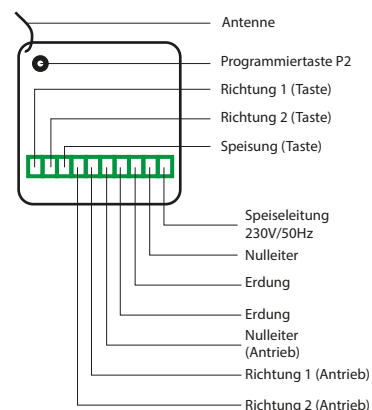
Antenne

Programmiertaste P2

Richtung 1 (Taste)

Richtung 2 (Taste)

Speisung (Taste)

Speiseleitung 230V/50Hz

Nulleiter

Erdung

Erdung

Nulleiter (Antrieb)

Richtung 1 (Antrieb)

Richtung 2 (Antrieb)